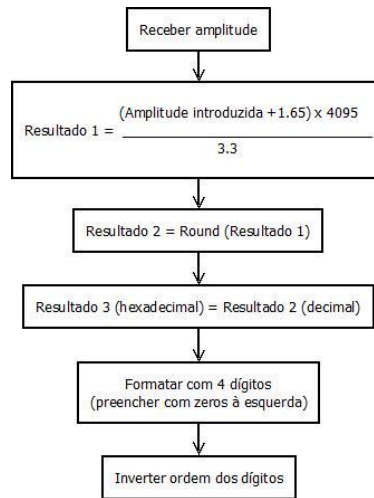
Receber amplitude

Resultado 1 = $\frac{(\text{Amplitude introduzida} + 1.65) \times 4095}{3.3}$

Resultado 2 = Round (Resultado 1)

Resultado 3 (hexadecimal) = Resultado 2 (decimal)

Formatar com 4 dígitos (preencher com zeros à esquerda)

Inverter ordem dos dígitos